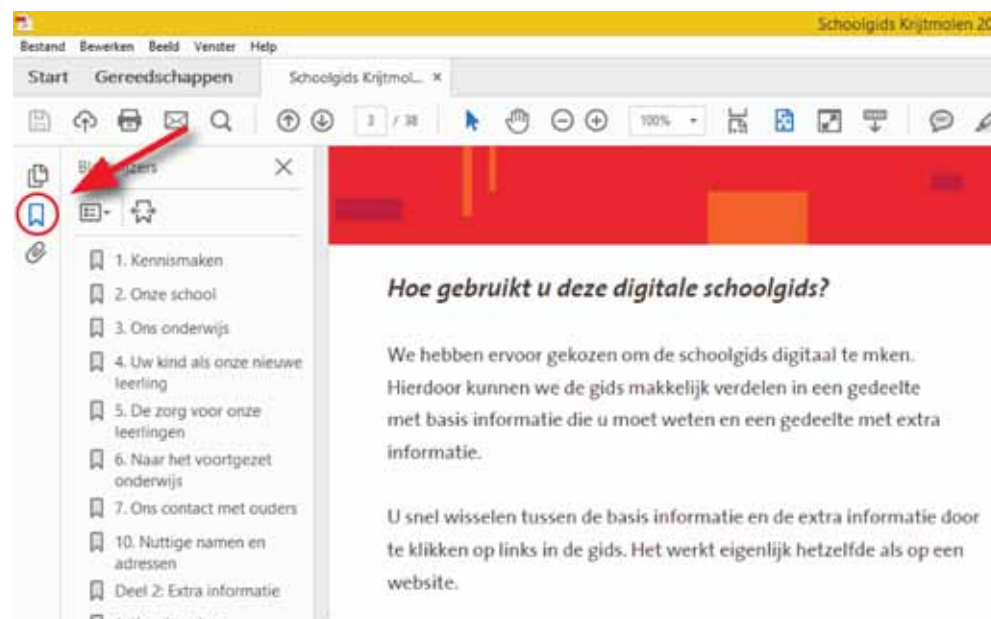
Schoolgids Krijtmolen 20

Bestand Bewerken Beeld Venster Help

Start Gereedschappen Schoolgids Krijtmol... ×

3 / 38 100%

Bl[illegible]zers ×

1. Kennismaken
2. Onze school
3. Ons onderwijs
4. Uw kind als onze nieuwe leerling
5. De zorg voor onze leerlingen
6. Naar het voortgezet onderwijs
7. Ons contact met ouders
10. Nuttige namen en adressen
Deel 2: Extra informatie

Hoe gebruikt u deze digitale schoolgids?

We hebben ervoor gekozen om de schoolgids digitaal te mken. Hierdoor kunnen we de gids makkelijk verdelen in een gedeelte met basis informatie die u moet weten en een gedeelte met extra informatie.

U snel wisselen tussen de basis informatie en de extra informatie door te klikken op links in de gids. Het werkt eigenlijk hetzelfde als op een website.